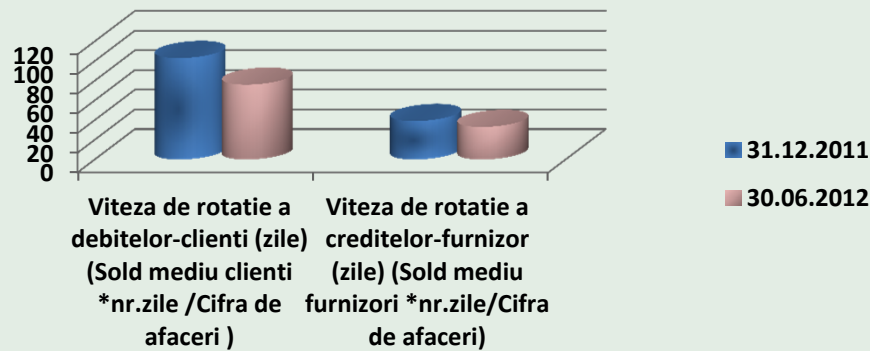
120
100
80
60
40
20
0

Viteza de rotatie a debitelor-clienti (zile) (Sold mediu clienti *nr.zile /Cifra de afaceri )

Viteza de rotatie a creditelor-furnizor (zile) (Sold mediu furnizori *nr.zile/Cifra de afaceri)

31.12.2011
30.06.2012